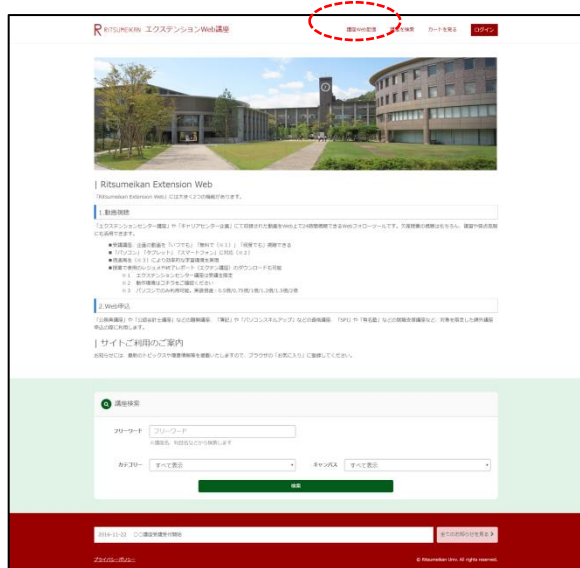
RITSUMEIKAN エクステンションWeb講座

講座Web配信　講座を検索　カートを見る　ログイン

| Ritsumeikan Extension Web

「Ritsumeikan Extension Web」には大きく2つの機能があります。

1.動画視聴

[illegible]

2.Web申込

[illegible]

| サイトご利用のご案内

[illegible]

講座検索

フリーワード　フリーワード

カテゴリー　すべて表示

キャンパス　すべて表示

検索

2016-11-22 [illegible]

すべてのお知らせを見る

プライバシーポリシー

© Ritsumeikan Univ. All rights reserved.